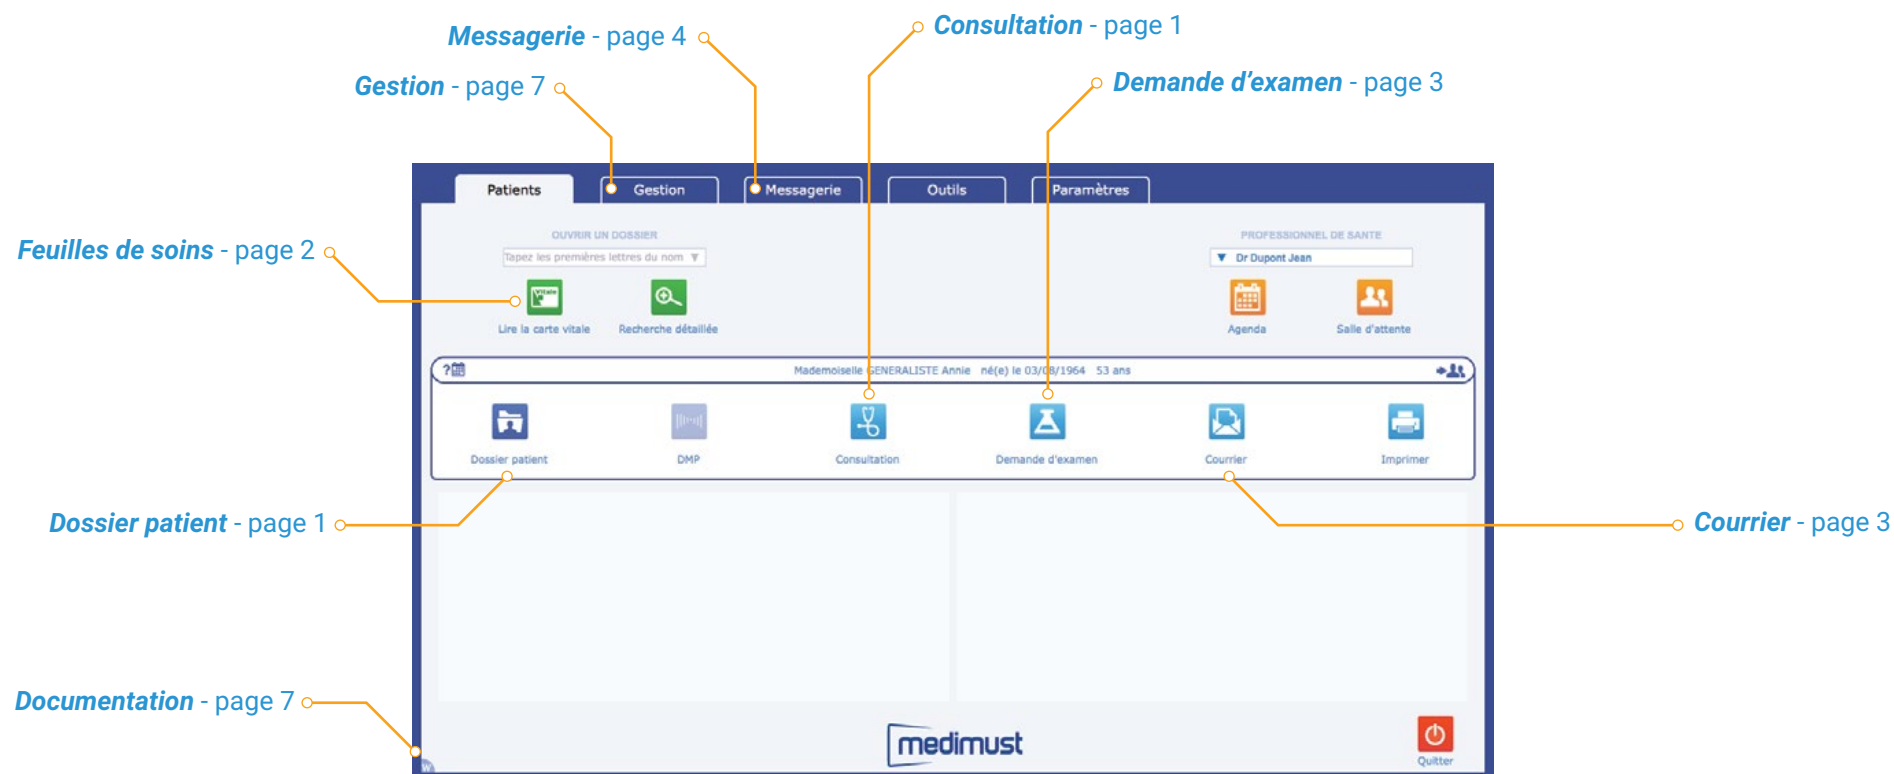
Messagerie - page 4
Consultation - page 1
Gestion - page 7
Demande d'examen - page 3
Feuilles de soins - page 2
Dossier patient - page 1
Courrier - page 3
Documentation - page 7

Patients
Gestion
Messagerie
Outils
Paramètres

OUVRIR UN DOSSIER
Tapez les premières lettres du nom
Lire la carte vitale
Recherche détaillée

PROFESSIONNEL DE SANTE
Dr Dupont Jean
Agenda
Salle d'attente

Mademoiselle GENERALISTE Annie né(e) le 03/08/1964 53 ans

Dossier patient
DMP
Consultation
Demande d'examen
Courrier
Imprimer

medimust
Quitter